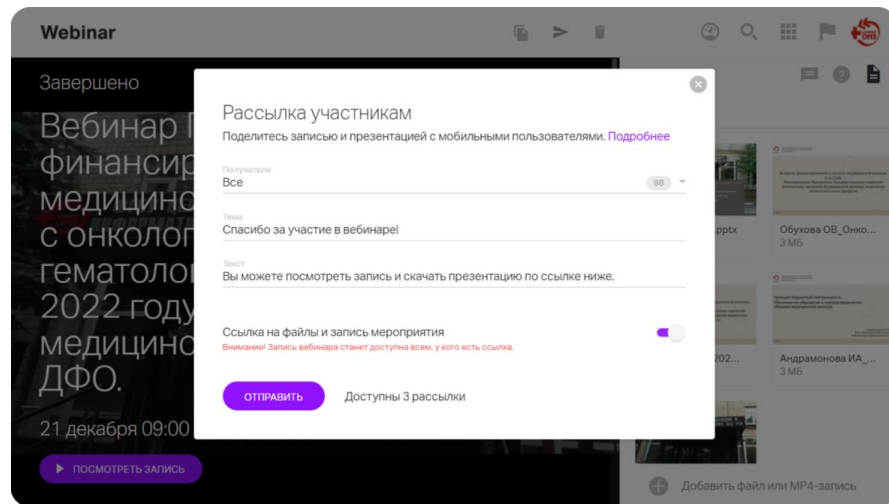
Webinar

Завершено

Вебинар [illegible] финансир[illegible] медицино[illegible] с онколог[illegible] гематоло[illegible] 2022 году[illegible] медицино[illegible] ДФО.

21 декабря 09:00

ПОСМОТРЕТЬ ЗАПИСЬ

Рассылка участникам

Поделитесь записью и презентацией с мобильными пользователями. Подробнее

Получатели
Все 98

Тема
Спасибо за участие в вебинаре!

Текст
Вы можете посмотреть запись и скачать презентацию по ссылке ниже.

Ссылка на файлы и запись мероприятия
Внимание! Запись вебинара станет доступна всем, у кого есть ссылка.

ОТПРАВИТЬ Доступны 3 рассылки

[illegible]pptx

Обухова ОВ_Онко...
3 МБ

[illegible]202...

Андрамонова ИА_...
3 МБ

Добавить файл или MP4-запись